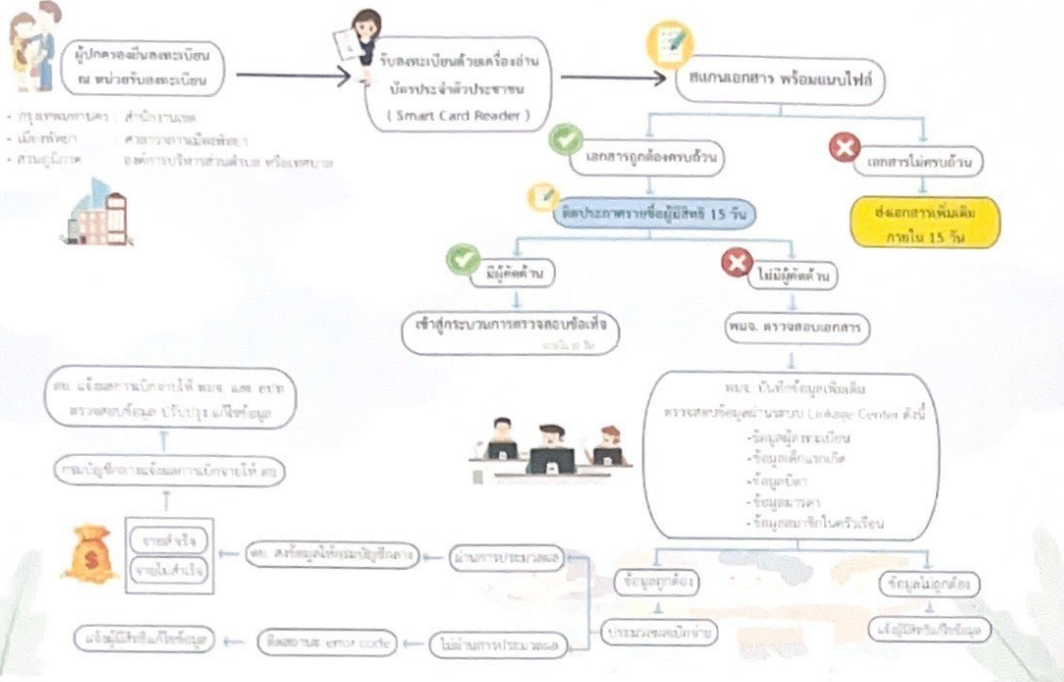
ผู้ปกครองยื่นลงทะเบียน ณ หน่วยรับลงทะเบียน

- กรุงเทพมหานคร : สำนักงานเขต
- เมืองพัทยา : ศาลาว่าการเมืองพัทยา
- ส่วนภูมิภาค : องค์การบริหารส่วนตำบล หรือเทศบาล

รับลงทะเบียนด้วยเครื่องอ่านบัตรประจำตัวประชาชน ( Smart Card Reader )

สแกนเอกสาร พร้อมแนบไฟล์

เอกสารถูกต้องครบถ้วน

เอกสารไม่ครบถ้วน

ส่งเอกสารเพิ่มเติม ภายใน 15 วัน

ติดประกาศรายชื่อผู้มีสิทธิ 15 วัน

มีผู้คัดค้าน

ไม่มีผู้คัดค้าน

เข้าสู่กระบวนการตรวจสอบข้อเท็จ

ภายใน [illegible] วัน

พมจ. ตรวจสอบเอกสาร

พมจ. บันทึกข้อมูลเพิ่มเติม ตรวจสอบข้อมูลผ่านระบบ Linkage Center ดังนี้
-ข้อมูลผู้ลงทะเบียน
-ข้อมูลเด็กแรกเกิด
-ข้อมูลบิดา
-ข้อมูลมารดา
-ข้อมูลสมาชิกในครัวเรือน

ข้อมูลถูกต้อง

ข้อมูลไม่ถูกต้อง

ประมวลผลเบิกจ่าย

แจ้งผู้มีสิทธิแก้ไขข้อมูล

ผ่านการประมวลผล

ไม่ผ่านการประมวลผล

ดย. ส่งข้อมูลให้กรมบัญชีกลาง

ติดสถานะ error code

แจ้งผู้มีสิทธิแก้ไขข้อมูล

จ่ายสำเร็จ

จ่ายไม่สำเร็จ

กรมบัญชีกลางแจ้งผลการเบิกจ่ายให้ ดย.

ดย. แจ้งผลการเบิกจ่ายให้ พมจ. และ อปท. ตรวจสอบข้อมูล ปรับปรุง แก้ไขข้อมูล